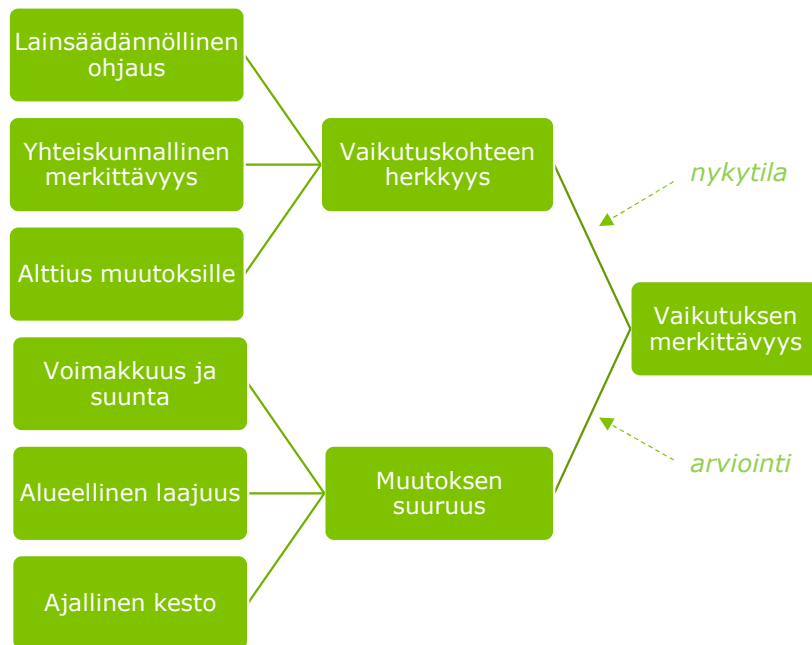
Lainsäädännöllinen ohjaus

Yhteiskunnallinen merkittävyys

Alttius muutoksille

Vaikutuskohteen herkkyys

nykytila

Vaikutuksen merkittävyys

arviointi

Voimakkuus ja suunta

Alueellinen laajuus

Ajallinen kesto

Muutoksen suuruus